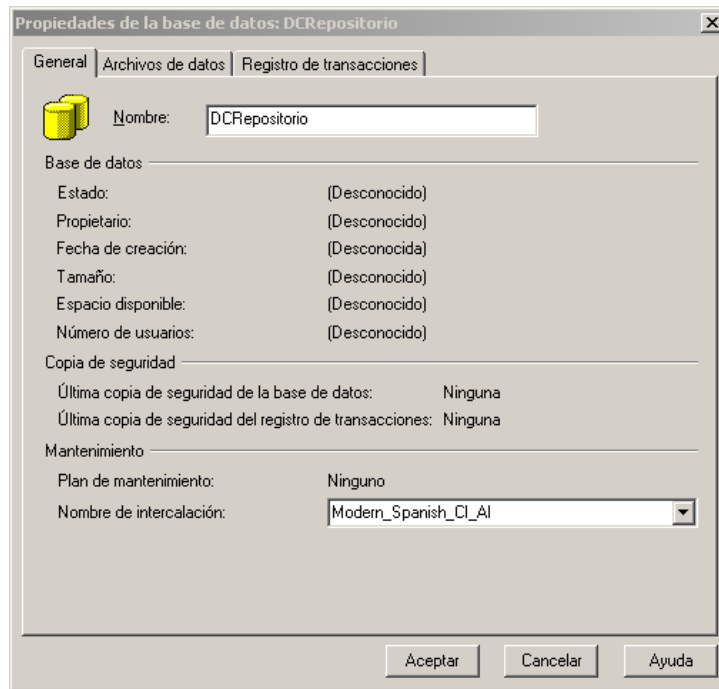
Propiedades de la base de datos: DCRepositorio

General | Archivos de datos | Registro de transacciones

Nombre: DCRepositorio

Base de datos

Estado: (Desconocido)
Propietario: (Desconocido)
Fecha de creación: (Desconocida)
Tamaño: (Desconocido)
Espacio disponible: (Desconocido)
Número de usuarios: (Desconocido)

Copia de seguridad

Última copia de seguridad de la base de datos: Ninguna
Última copia de seguridad del registro de transacciones: Ninguna

Mantenimiento

Plan de mantenimiento: Ninguno
Nombre de intercalación: Modern_Spanish_CI_AI

Aceptar Cancelar Ayuda